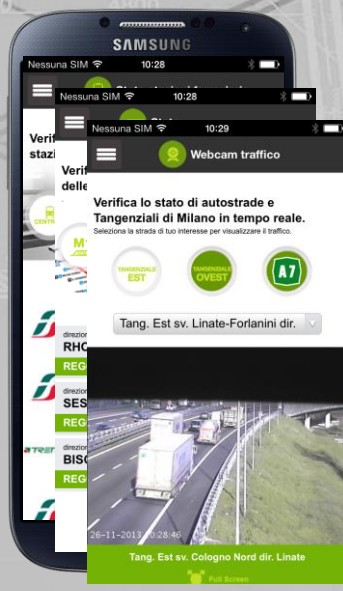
SAMSUNG

Nessuna SIM 10:28

Verifi stazi

Nessuna SIM 10:28

Verifi delle

Nessuna SIM 10:29

Webcam traffico

Verifica lo stato di autostrade e Tangenziali di Milano in tempo reale.

Seleziona la strada di tuo interesse per visualizzare il traffico.

TANGENZIALE EST

TANGENZIALE OVEST

A7

Tang. Est sv. Linate-Forlanini dir.

26-11-2013 10:28:46

Tang. Est sv. Cologno Nord dir. Linate

Full Screen

direzione RHO

REG

direzione SES

REG

direzione BISC

REG

REG